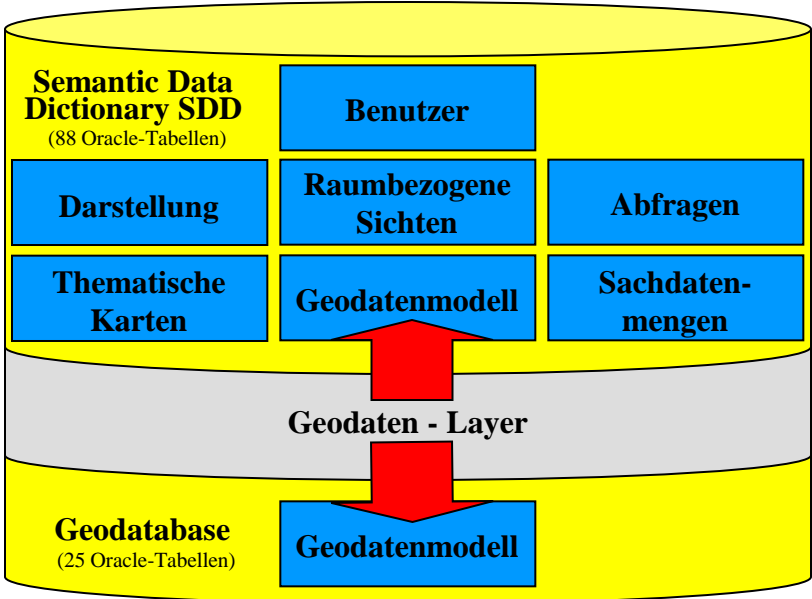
Semantic Data Dictionary SDD
(88 Oracle-Tabellen)

Benutzer

Darstellung

Raumbezogene Sichten

Abfragen

Thematische Karten

Geodatenmodell

Sachdaten-mengen

Geodaten - Layer

Geodatabase
(25 Oracle-Tabellen)

Geodatenmodell